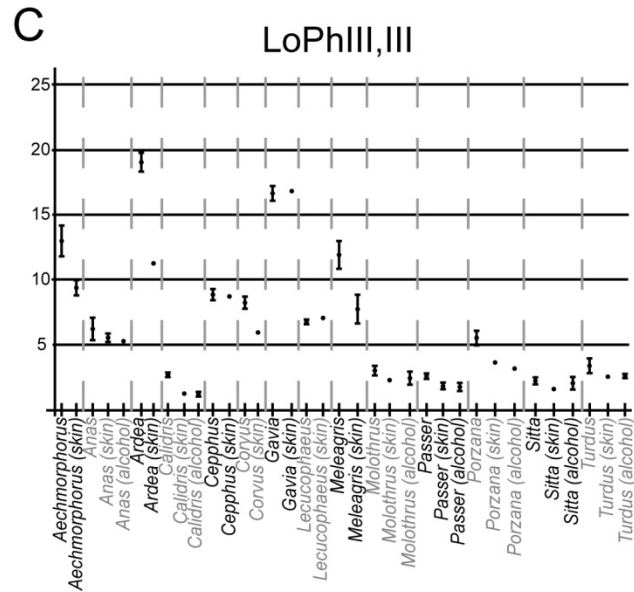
C

LoPhIII,III

25
20
15
10
5

Aechmorphorus
Aechmorphorus (skin)
Anas
Anas (skin)
Anas (alcohol)
Ardea
Ardea (skin)
Calidris
Calidris (skin)
Calidris (alcohol)
Cepphus
Cepphus (skin)
Corvus
Corvus (skin)
Gavia
Gavia (skin)
Leucophaeus
Leucophaeus (skin)
Meleagris
Meleagris (skin)
Molothrus
Molothrus (skin)
Molothrus (alcohol)
Passer
Passer (skin)
Passer (alcohol)
Porzana
Porzana (skin)
Porzana (alcohol)
Sitta
Sitta (skin)
Sitta (alcohol)
Turdus
Turdus (skin)
Turdus (alcohol)